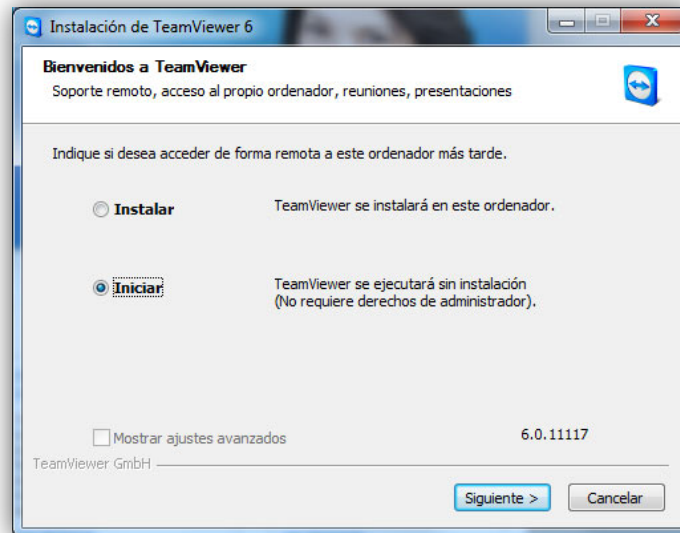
Instalación de TeamViewer 6

Bienvenidos a TeamViewer
Soporte remoto, acceso al propio ordenador, reuniones, presentaciones

Indique si desea acceder de forma remota a este ordenador más tarde.

Instalar
TeamViewer se instalará en este ordenador.

Iniciar
TeamViewer se ejecutará sin instalación (No requiere derechos de administrador).

Mostrar ajustes avanzados
6.0.11117

TeamViewer GmbH

Siguiente >
Cancelar